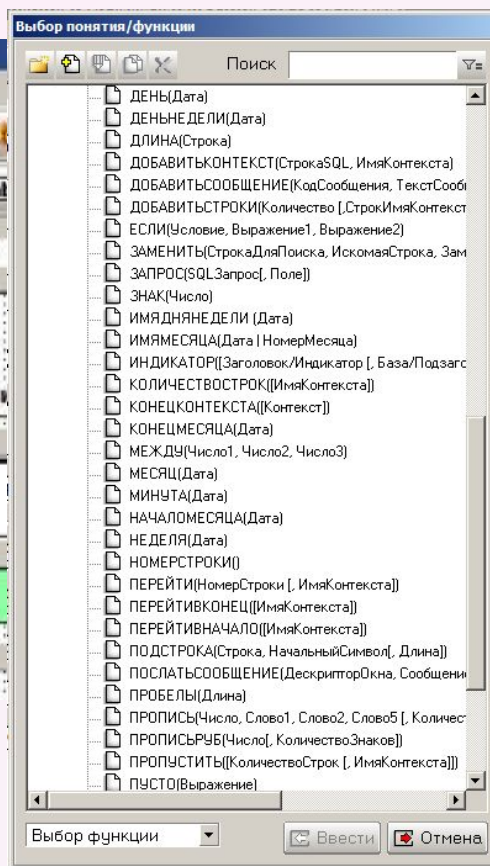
Выбор понятия/функции

Поиск

ДЕНЬ(Дата)
ДЕНЬНЕДЕЛИ(Дата)
ДЛИНА(Строка)
ДОБАВИТЬКОНТЕКСТ(СтрокаSQL, ИмяКонтекста)
ДОБАВИТЬСООБЩЕНИЕ(КодСообщения, ТекстСооб
ДОБАВИТЬСТРОКИ(Количество [,СтрокИмяКонтекст
ЕСЛИ(Условие, Выражение1, Выражение2)
ЗАМЕНИТЬ(СтрокаДляПоиска, ИскомаяСтрока, Зам
ЗАПРОС(SQLЗапрос[, Поле])
ЗНАК(Число)
ИМЯДНЯНЕДЕЛИ (Дата)
ИМЯМЕСЯЦА(Дата | НомерМесяца)
ИНДИКАТОР([Заголовок/Индикатор [, База/Подзаго
КОЛИЧЕСТВОСТРОК([ИмяКонтекста])
КОНЕЦКОНТЕКСТА([Контекст])
КОНЕЦМЕСЯЦА(Дата)
МЕЖДУ(Число1, Число2, Число3)
МЕСЯЦ(Дата)
МИНУТА(Дата)
НАЧАЛОМЕСЯЦА(Дата)
НЕДЕЛЯ(Дата)
НОМЕРСТРОКИ()
ПЕРЕЙТИ(НомерСтроки [, ИмяКонтекста])
ПЕРЕЙТИВКОНЕЦ([ИмяКонтекста])
ПЕРЕЙТИВНАЧАЛО([ИмяКонтекста])
ПОДСТРОКА(Строка, НачальныйСимвол[, Длина])
ПОСЛАТЬСООБЩЕНИЕ(ДескрипторОкна, Сообщени
ПРОБЕЛЫ(Длина)
ПРОПИСЬ(Число, Слово1, Слово2, Слово5 [, Количест
ПРОПИСЬРУБ(Число[, КоличествоЗнаков])
ПРОПУСТИТЬ([КоличествоСтрок [, ИмяКонтекста]])
ПУСТО(Выражение)

Выбор функции
Ввести
Отмена